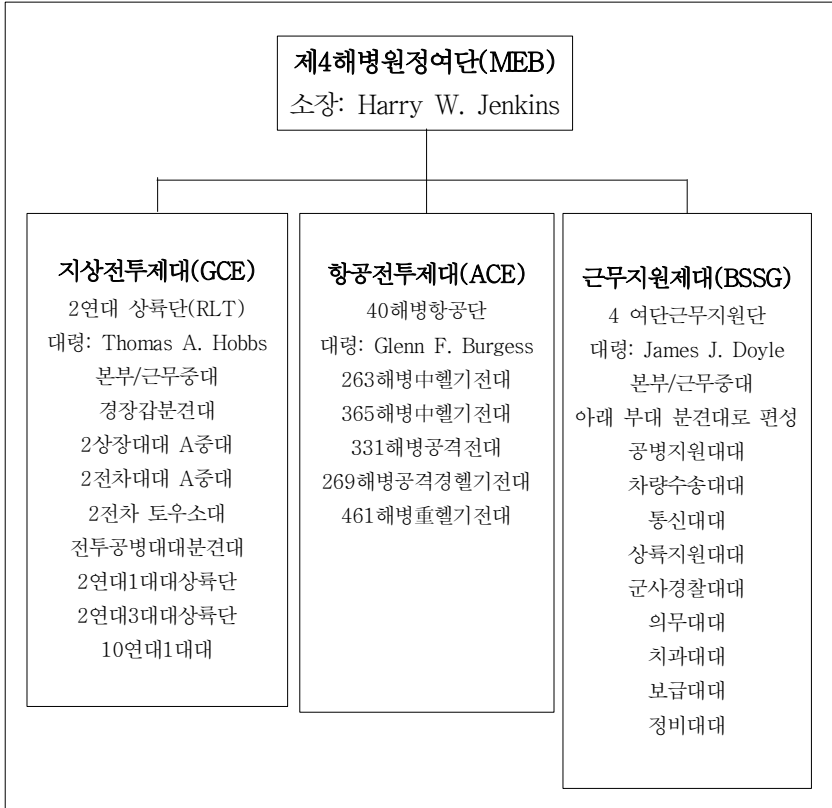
제4해병원정여단(MEB)
소장: Harry W. Jenkins

지상전투제대(GCE)
2연대 상륙단(RLT)
대령: Thomas A. Hobbs
본부/근무중대
경장갑분견대
2상장대대 A중대
2전차대대 A중대
2전차 토우소대
전투공병대대분견대
2연대1대대상륙단
2연대3대대상륙단
10연대1대대

항공전투제대(ACE)
40해병항공단
대령: Glenn F. Burgess
263해병中헬기전대
365해병中헬기전대
331해병공격전대
269해병공격경헬기전대
461해병重헬기전대

근무지원제대(BSSG)
4 여단근무지원단
대령: James J. Doyle
본부/근무중대
아래 부대 분견대로 편성
공병지원대대
차량수송대대
통신대대
상륙지원대대
군사경찰대대
의무대대
치과대대
보급대대
정비대대